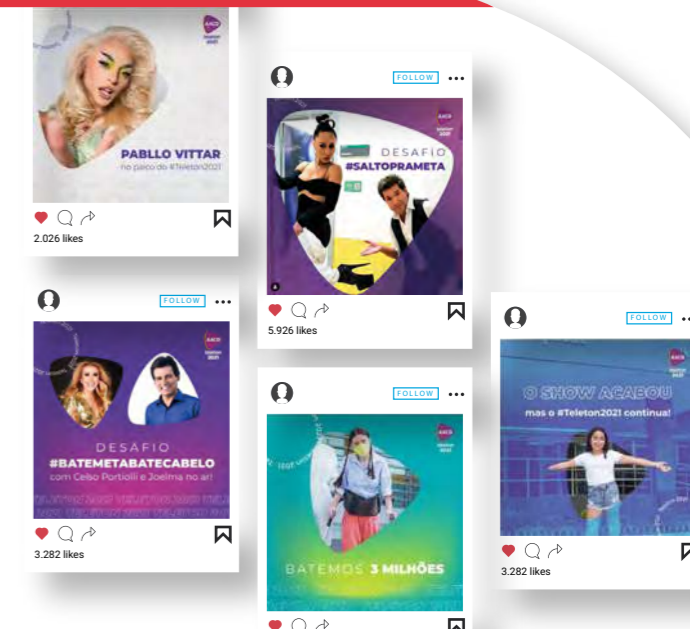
PABLLO VITTAR
no palco do #Teleton2021

2.026 likes

FOLLOW

DESAFIO
#SALTOPRAMETA

5.926 likes

FOLLOW

DESAFIO
#BATEMETABATECABELO
com Celso Portiolli e Joelma no ar!

3.282 likes

FOLLOW

BATEMOS 3 MILHÕES

FOLLOW

O SHOW ACABOU
mas o #Teleton2021 continua!

3.282 likes